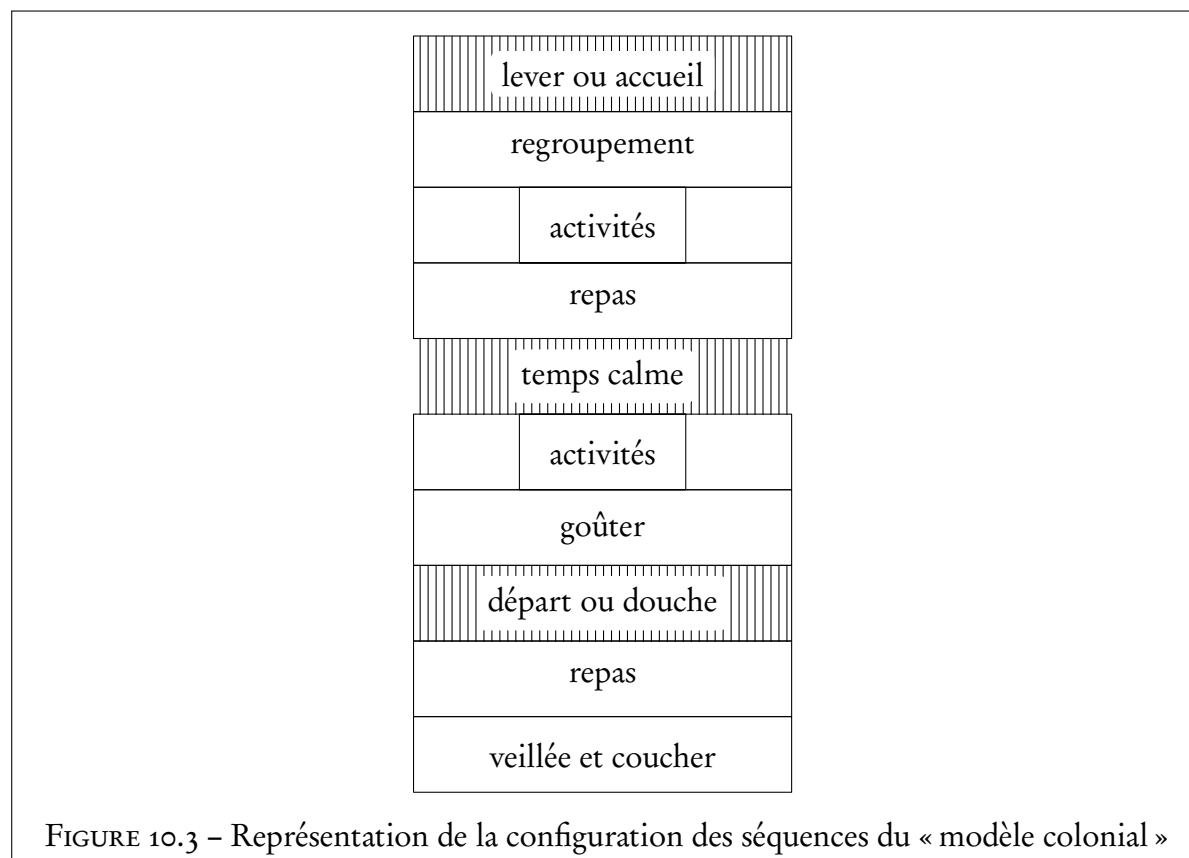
lever ou accueil

regroupement

activités

repas

temps calme

activités

goûter

départ ou douche

repas

veillée et coucher

FIGURE 10.3 – Représentation de la configuration des séquences du « modèle colonial »